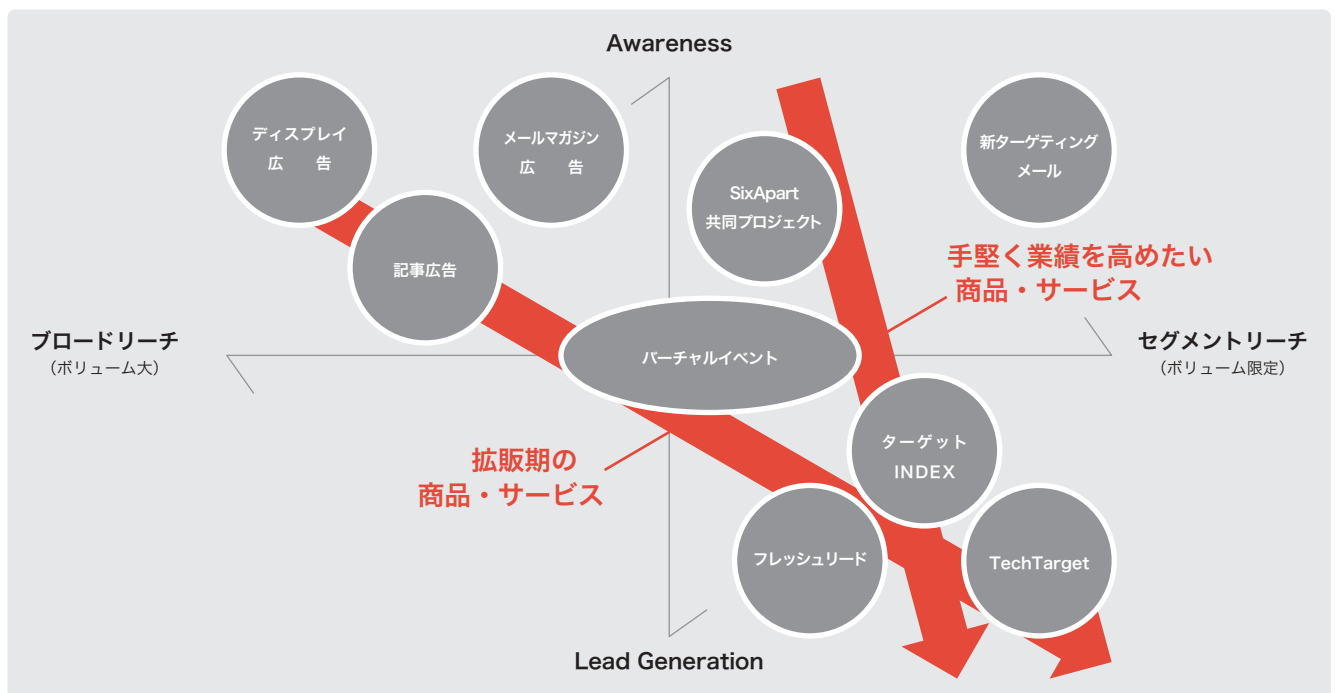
Awareness

ディスプレイ
広　告

メールマガジン
広　告

SixApart
共同プロジェクト

新ターゲティング
メール

記事広告

手堅く業績を高めたい
商品・サービス

ブロードリーチ
（ボリューム大）

バーチャルイベント

セグメントリーチ
（ボリューム限定）

ターゲット
INDEX

拡販期の
商品・サービス

フレッシュリード

TechTarget

Lead Generation